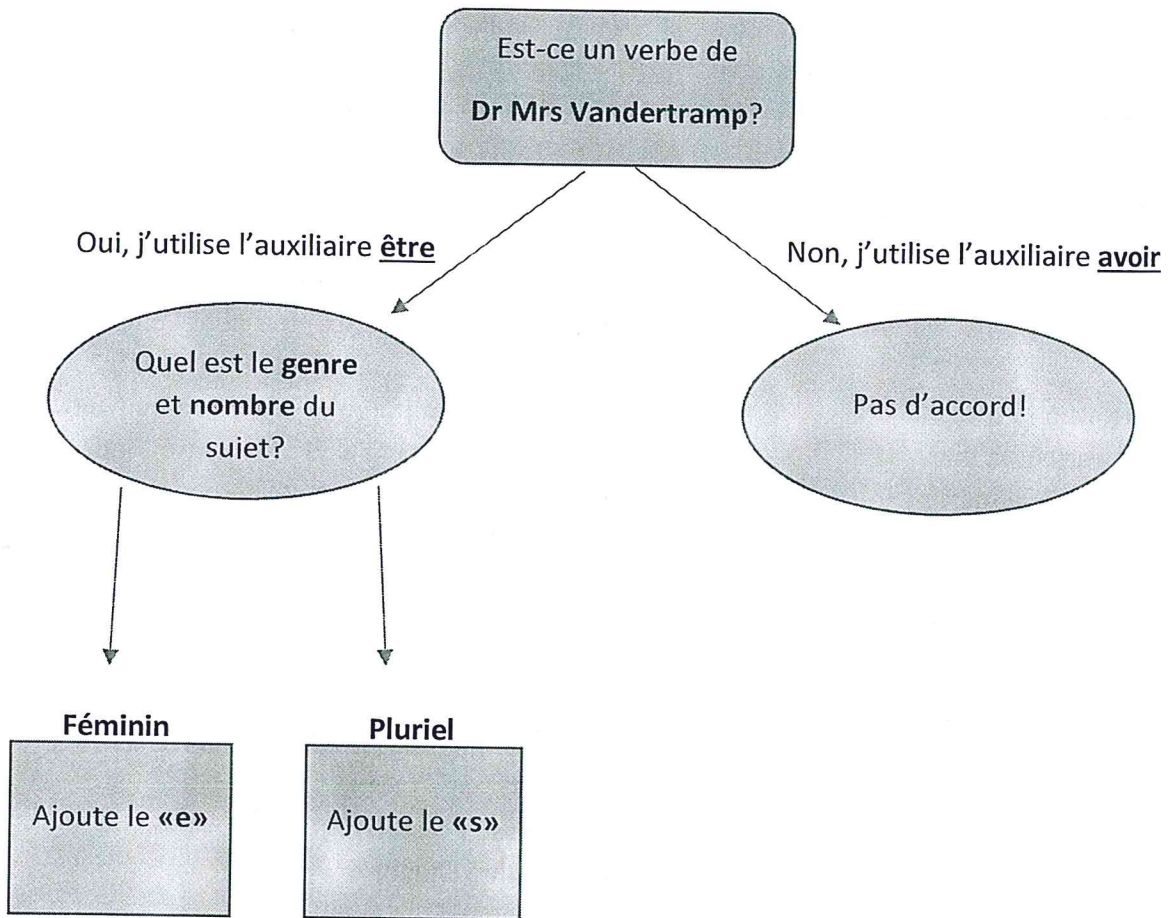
Est-ce un verbe de Dr Mrs Vandertramp?

Oui, j'utilise l'auxiliaire être

Non, j'utilise l'auxiliaire avoir

Quel est le genre et nombre du sujet?

Pas d'accord!

Féminin

Ajoute le «e»

Pluriel

Ajoute le «s»